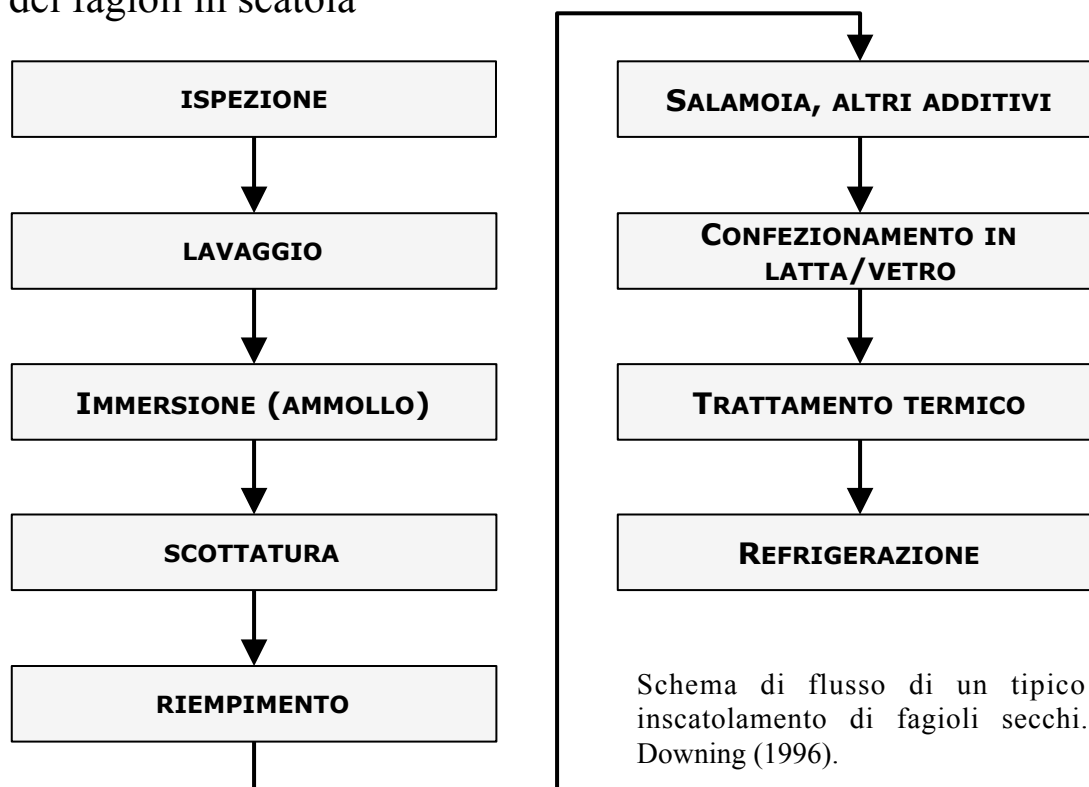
dei fagioli in scatola

ISPEZIONE

LAVAGGIO

IMMERSIONE (AMMOLLO)

SCOTTATURA

RIEMPIMENTO

SALAMOIA, ALTRI ADDITIVI

CONFEZIONAMENTO IN LATTA/VETRO

TRATTAMENTO TERMICO

REFRIGERAZIONE

Schema di flusso di un tipico inscatolamento di fagioli secchi. Downing (1996).